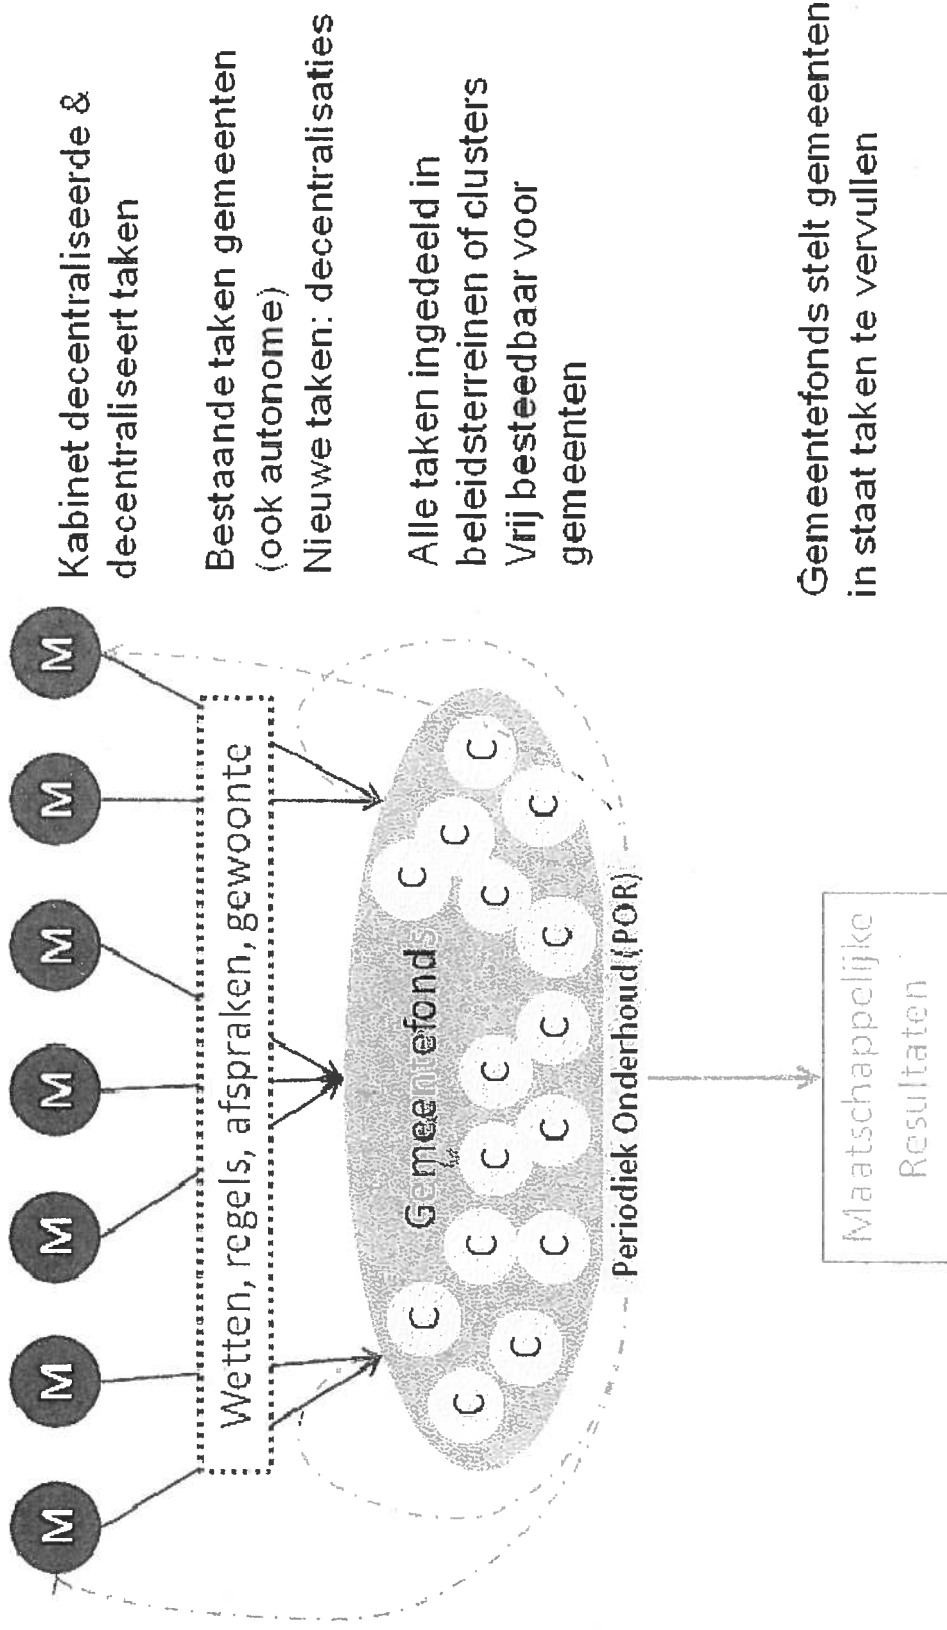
Kabinet decentraliseerde & decentraliseert taken

Bestaande taken gemeenten (ook autonome)
Nieuwe taken: decentralisaties

Alle taken ingedeeld in beleidsterreinen of clusters
Vrij besteedbaar voor gemeenten

Gemeentefonds stelt gemeenten in staat taken te vervullen

M M M M M M M

Wetten, regels, afspraken, gewoonte

Gemeentefonds

C C C C C C C C C C C C C C C

Periodiek Onderhoud (POR)

Maatschappelijke Resultaten